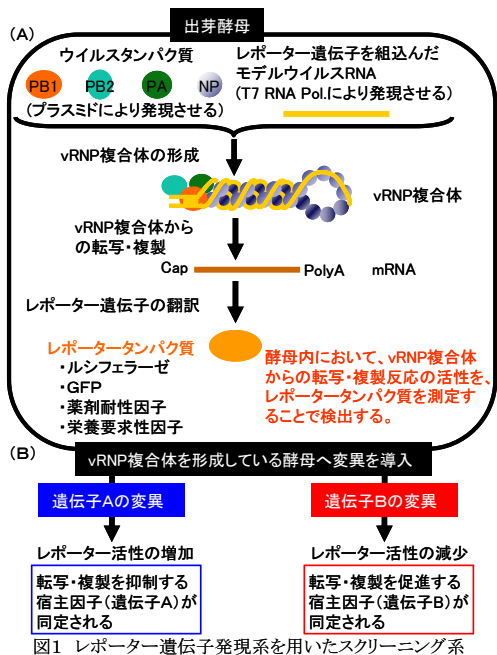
(A)

出芽酵母

ウイルスタンパク質

PB1 PB2 PA NP

(プラスミドにより発現させる)

レポーター遺伝子を組込んだモデルウイルスRNA
(T7 RNA Pol.により発現させる)

vRNP複合体の形成

Cap

vRNP複合体

vRNP複合体からの転写・複製

Cap PolyA mRNA

レポーター遺伝子の翻訳

レポータータンパク質
・ルシフェラーゼ
・GFP
・薬剤耐性因子
・栄養要求性因子

酵母内において、vRNP複合体からの転写・複製反応の活性を、レポータータンパク質を測定することで検出する。

(B)

vRNP複合体を形成している酵母へ変異を導入

遺伝子Aの変異

遺伝子Bの変異

レポーター活性の増加

レポーター活性の減少

転写・複製を抑制する宿主因子(遺伝子A)が同定される

転写・複製を促進する宿主因子(遺伝子B)が同定される

図1 レポーター遺伝子発現系を用いたスクリーニング系